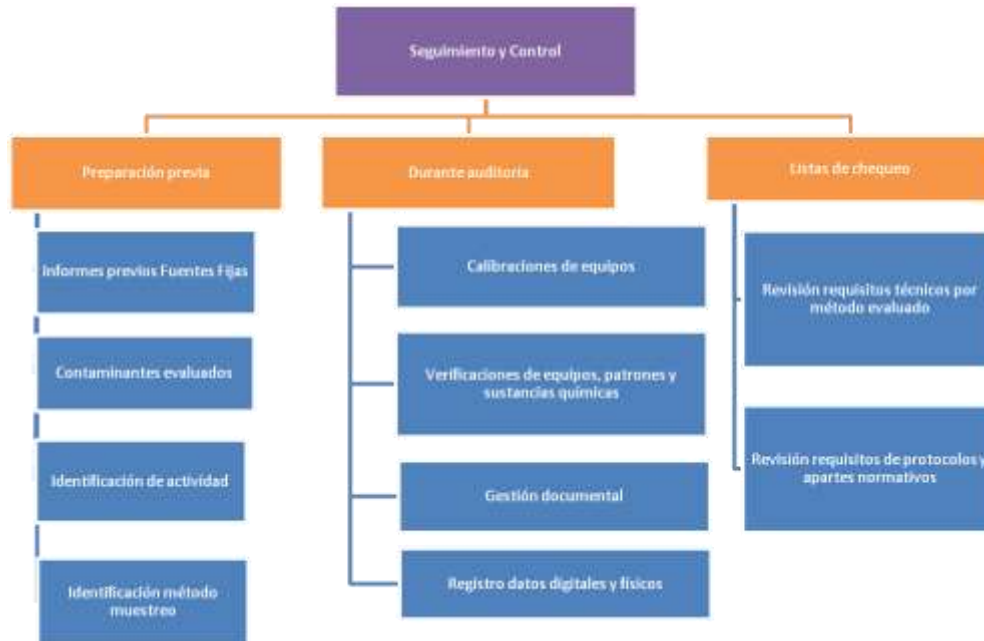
Seguimiento y Control

Preparación previa

Informes previos Fuentes Fijas

Contaminantes evaluados

Identificación de actividad

Identificación método muestreo

Durante auditoría

Calibraciones de equipos

Verificaciones de equipos, patrones y sustancias químicas

Gestión documental

Registro datos digitales y físicos

Listas de chequeo

Revisión requisitos técnicos por método evaluado

Revisión requisitos de protocolos y apartes normativos